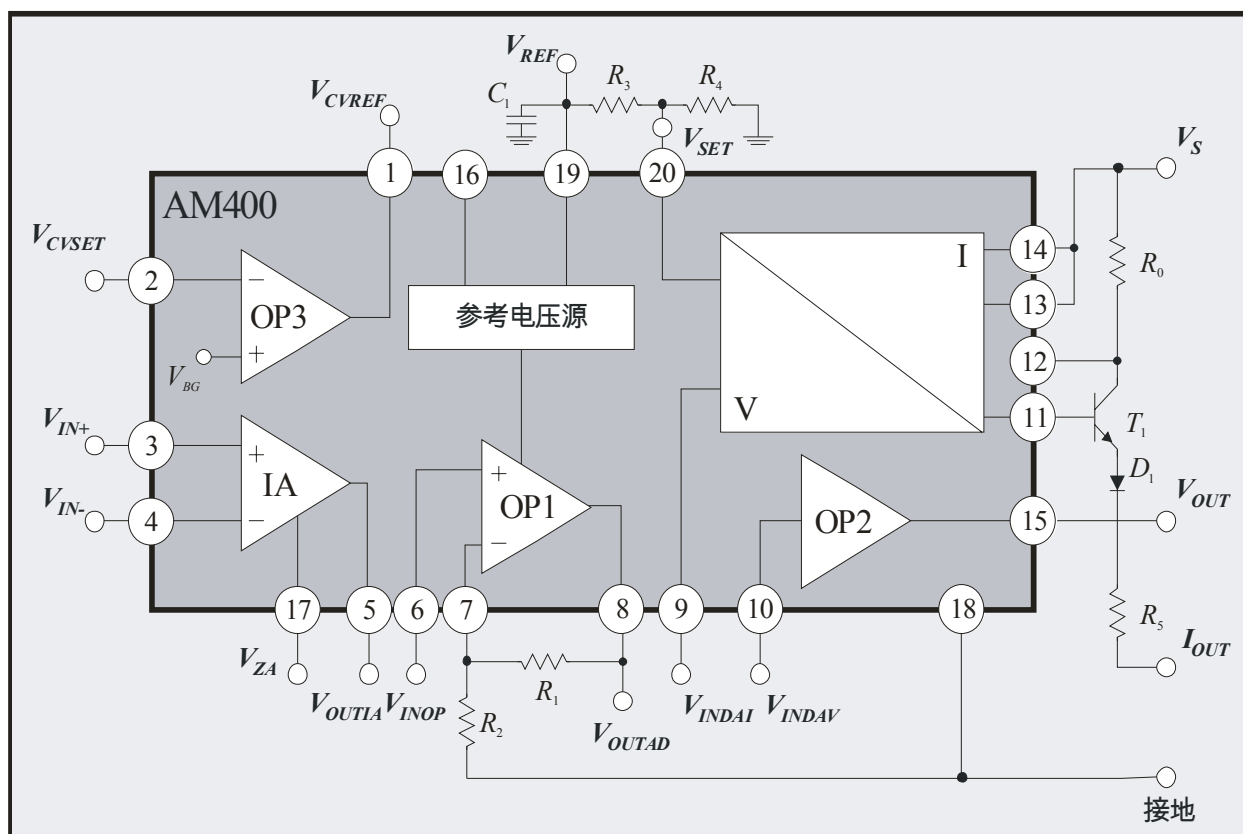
$V_{REF}$
$R_3$
$R_4$
$C_1$
$V_{CVREF}$
$V_{SET}$
$V_S$
1
16
19
20
AM400
$V_{CVSET}$
2
–
OP3
+
$V_{BG}$
参考电压源
I
14
13
$R_0$
12
V
11
$T_1$
$V_{IN+}$
3
+
IA
$V_{IN-}$
4
–
+
OP1
–
$D_1$
OP2
15
$V_{OUT}$
17
5
6
7
8
9
10
18
$R_5$
$I_{OUT}$
$V_{ZA}$
$V_{OUTIA}$ $V_{INOP}$
$R_1$
$R_2$
$V_{OUTAD}$
$V_{INDAI}$ $V_{INDAV}$
接地